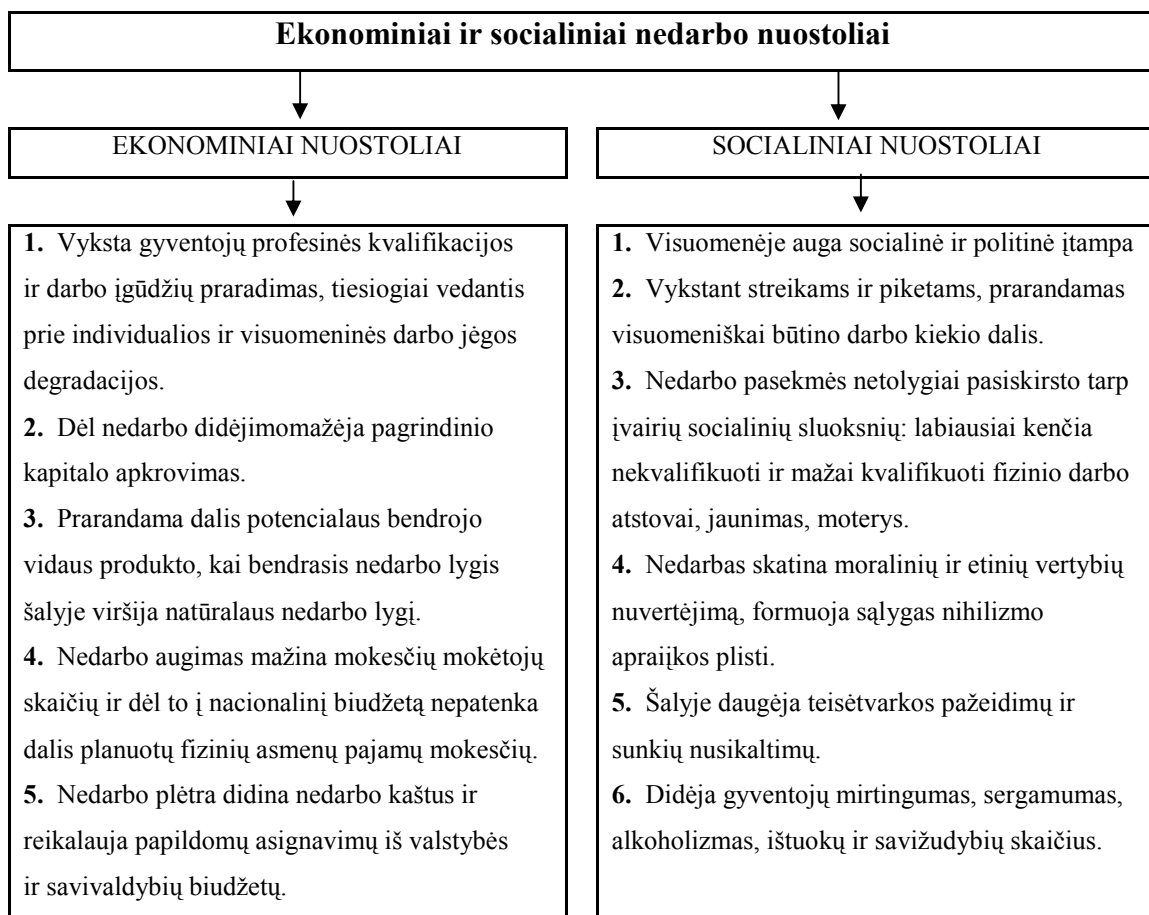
Ekonominiai ir socialiniai nedarbo nuostoliai

EKONOMINIAI NUOSTOLIAI

1. Vyksta gyventojų profesinės kvalifikacijos ir darbo įgūdžių praradimas, tiesiogiai vedantis prie individualios ir visuomeninės darbo jėgos degradacijos.
2. Dėl nedarbo didėjimomažėja pagrindinio kapitalo apkrovimas.
3. Prarandama dalis potencialaus bendrojo vidaus produkto, kai bendrasis nedarbo lygis šalyje viršija natūralaus nedarbo lygį.
4. Nedarbo augimas mažina mokesčių mokėtojų skaičių ir dėl to į nacionalinį biudžetą nepatenka dalis planuotų fizinių asmenų pajamų mokesčių.
5. Nedarbo plėtra didina nedarbo kaštus ir reikalauja papildomų asignavimų iš valstybės ir savivaldybių biudžetų.

SOCIALINIAI NUOSTOLIAI

1. Visuomenėje auga socialinė ir politinė įtampa
2. Vykstant streikams ir piketams, prarandamas visuomeniškai būtino darbo kiekio dalis.
3. Nedarbo pasekmės netolygiai pasiskirsto tarp įvairių socialinių sluoksnių: labiausiai kenčia nekvalifikuoti ir mažai kvalifikuoti fizinio darbo atstovai, jaunimas, moterys.
4. Nedarbas skatina moralinių ir etinių vertybių nuvertėjimą, formuoja sąlygas nihilizmo apraiįkos plisti.
5. Šalyje daugėja teisėtvarkos pažeidimų ir sunkių nusikaltimų.
6. Didėja gyventojų mirtingumas, sergamumas, alkoholizmas, ištuokų ir savižudybių skaičius.